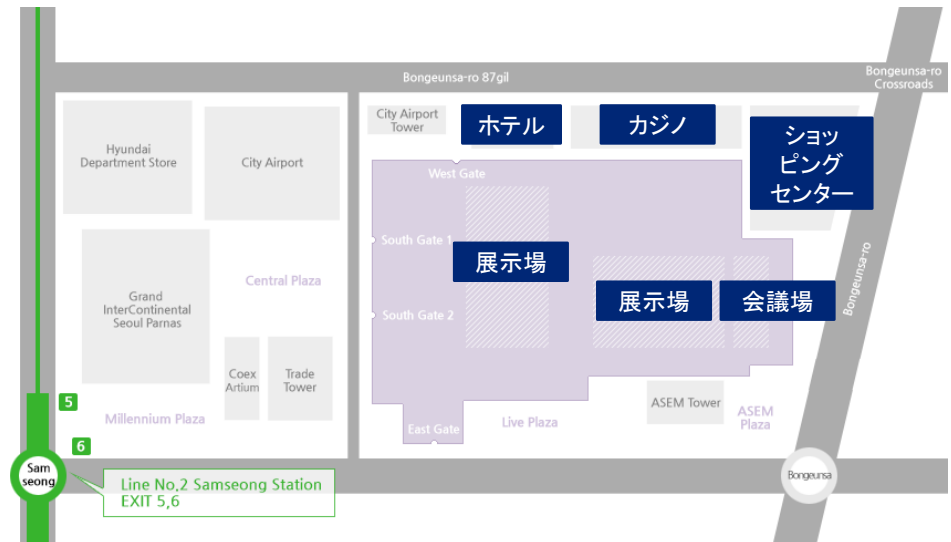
Bongeunsa-ro 87gil

Bongeunsa-ro Crossroads

Hyundai Department Store

City Airport

City Airport Tower

ホテル

カジノ

ショッピングセンター

West Gate

South Gate 1

展示場

展示場

会議場

Bongeunsa-ro

Central Plaza

Grand InterContinental Seoul Parnas

South Gate 2

Coex Artium

Trade Tower

ASEM Tower

ASEM Plaza

5

Millennium Plaza

Live Plaza

East Gate

6

Sam seong

Line No.2 Samseong Station EXIT 5,6

Bongeunsa